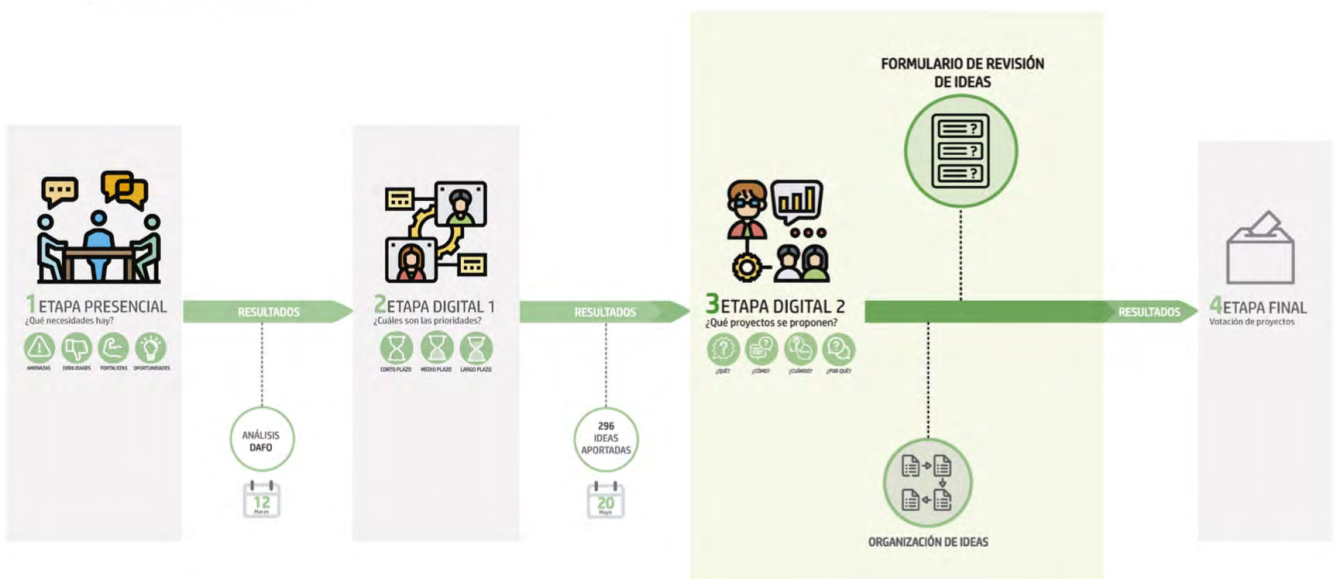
1 ETAPA PRESENCIAL
¿Qué necesidades hay?
AMENAZAS DEBILIDADES FORTALEZAS OPORTUNIDADES

RESULTADOS

ANÁLISIS DAFO

12 Marzo

2 ETAPA DIGITAL 1
¿Cuáles son las prioridades?
CORTO PLAZO MEDIO PLAZO LARGO PLAZO

RESULTADOS

296 IDEAS APORTADAS

20 Mayo

FORMULARIO DE REVISIÓN DE IDEAS

3 ETAPA DIGITAL 2
¿Qué proyectos se proponen?
¿QUÉ? ¿CÓMO? ¿CUÁNDO? ¿POR QUÉ?

ORGANIZACIÓN DE IDEAS

RESULTADOS

4 ETAPA FINAL
Votación de proyectos